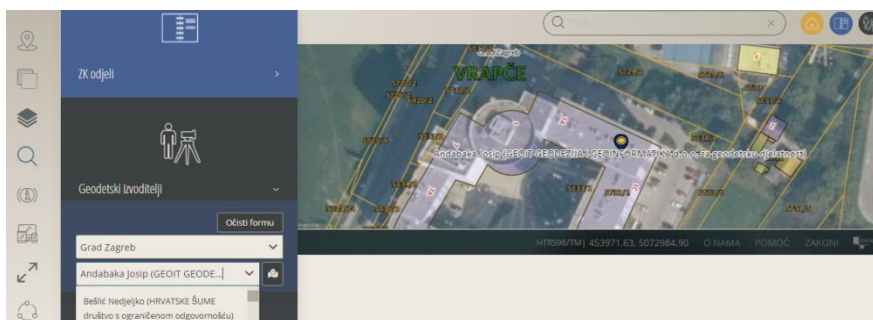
ZK odjeli

Geodetski izvoditelji

Očisti formu

Grad Zagreb

Andabaka Josip (GEOIT GEODE...

Bešlić Nedjeljko (HRVATSKE ŠUME društvo s ograničenom odgovornošću)

Traži...

Grad Zagreb

VRAPČE

Andabaka Josip (GEOIT GEODEZIJA I GEOINFORMATIKA d.o.o. za geodetsku djelatnost)

HTRS96/TM | 453971.63, 5072984.90 O NAMA POMOĆ ZAKONI